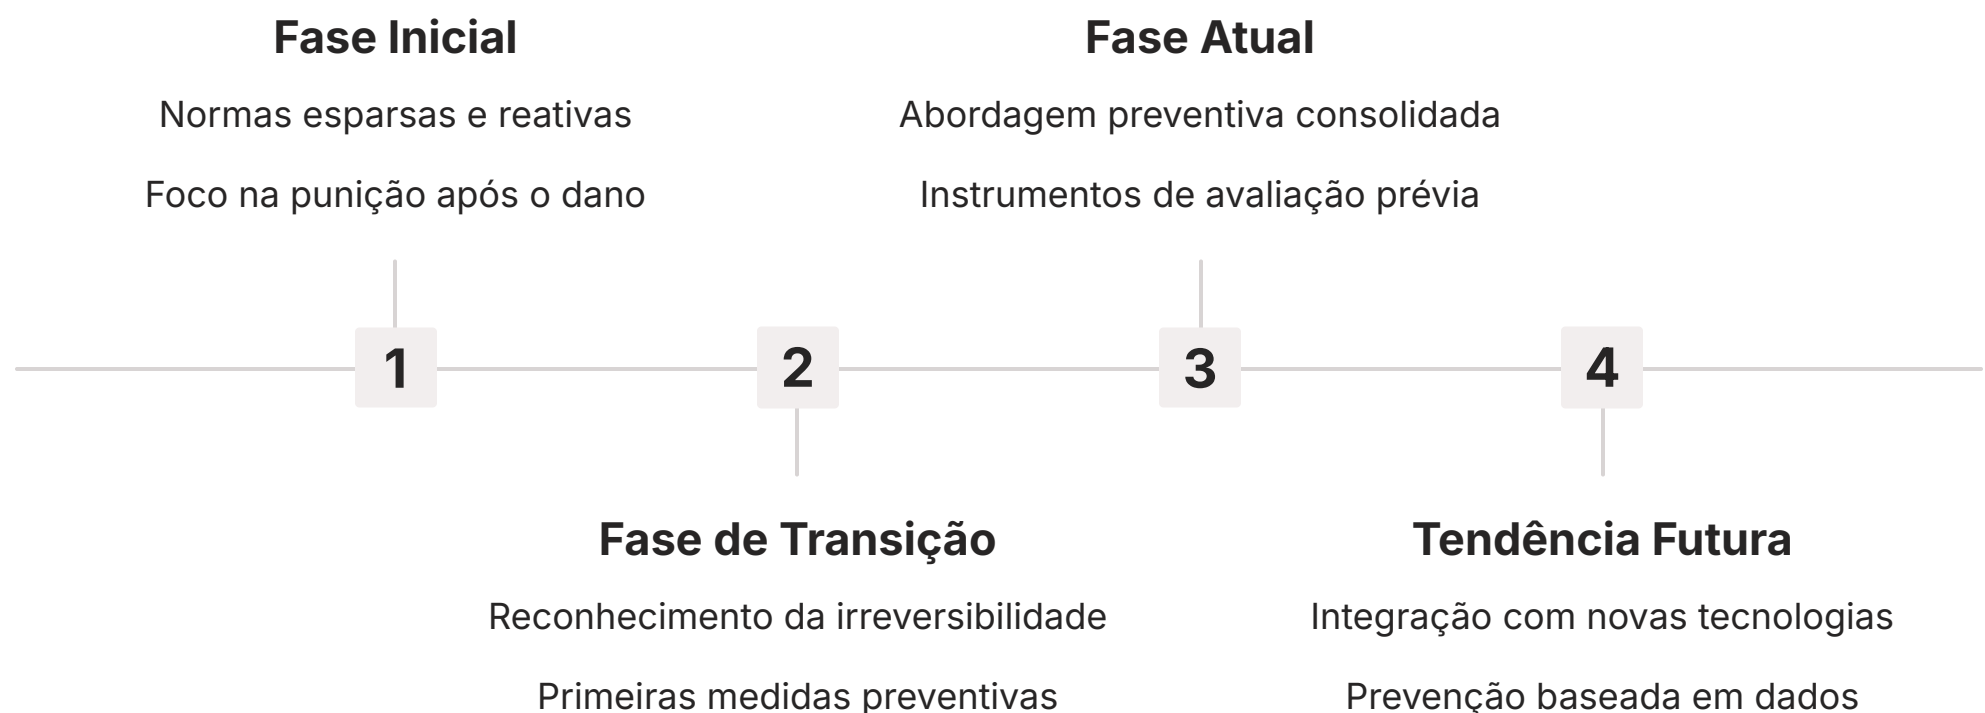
1

Fase Inicial

Normas esparsas e reativas

Foco na punição após o dano

2

Fase de Transição

Reconhecimento da irreversibilidade

Primeiras medidas preventivas

3

Fase Atual

Abordagem preventiva consolidada

Instrumentos de avaliação prévia

4

Tendência Futura

Integração com novas tecnologias

Prevenção baseada em dados